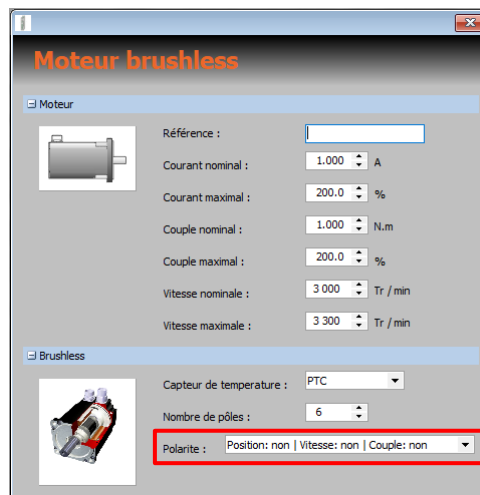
Moteur brushless

⊟ Moteur

Référence :

Courant nominal : 1.000 A

Courant maximal : 200.0 %

Couple nominal : 1.000 N.m

Couple maximal : 200.0 %

Vitesse nominale : 3 000 Tr / min

Vitesse maximale : 3 300 Tr / min

⊟ Brushless

Capteur de temperature : PTC

Nombre de pôles : 6

Polarite : Position: non | Vitesse: non | Couple: non